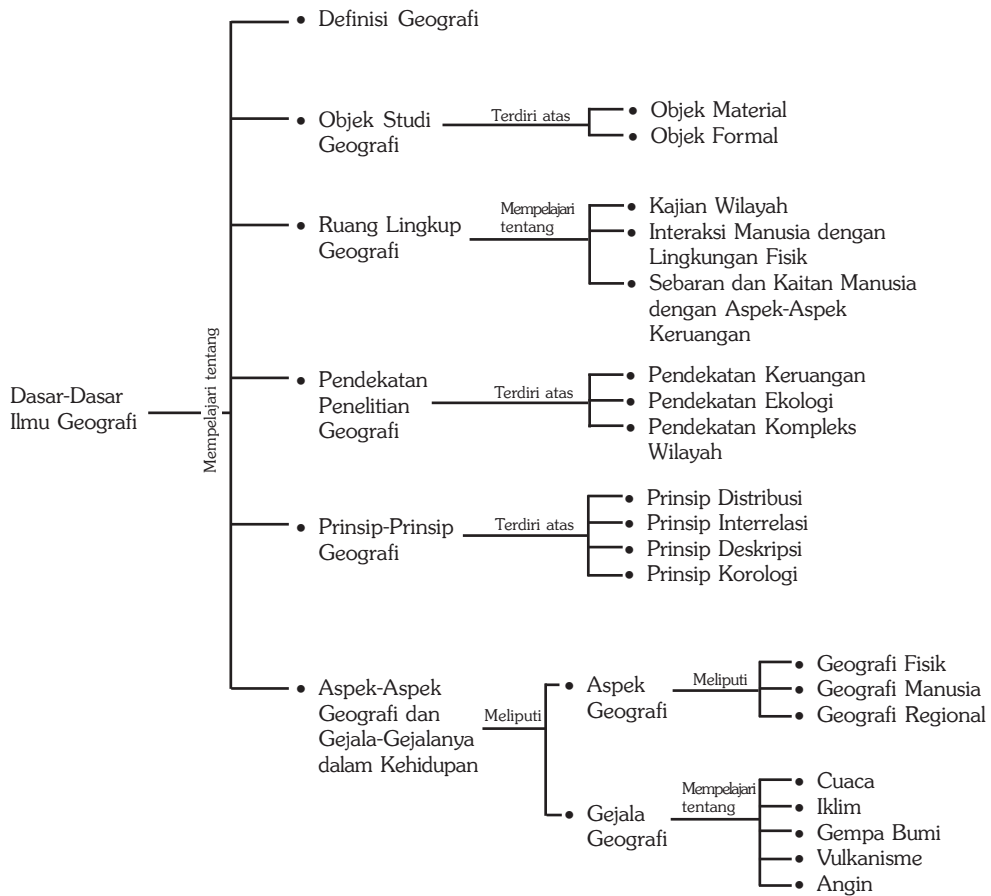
Dasar-Dasar Ilmu Geografi

Mempelajari tentang

• Definisi Geografi

• Objek Studi Geografi
Terdiri atas
• Objek Material
• Objek Formal

• Ruang Lingkup Geografi
Mempelajari tentang
• Kajian Wilayah
• Interaksi Manusia dengan Lingkungan Fisik
• Sebaran dan Kaitan Manusia dengan Aspek-Aspek Keruangan

• Pendekatan Penelitian Geografi
Terdiri atas
• Pendekatan Keruangan
• Pendekatan Ekologi
• Pendekatan Kompleks Wilayah

• Prinsip-Prinsip Geografi
Terdiri atas
• Prinsip Distribusi
• Prinsip Interrelasi
• Prinsip Deskripsi
• Prinsip Korologi

• Aspek-Aspek Geografi dan Gejala-Gejalanya dalam Kehidupan
Meliputi
• Aspek Geografi
Meliputi
• Geografi Fisik
• Geografi Manusia
• Geografi Regional
• Gejala Geografi
Mempelajari tentang
• Cuaca
• Iklim
• Gempa Bumi
• Vulkanisme
• Angin